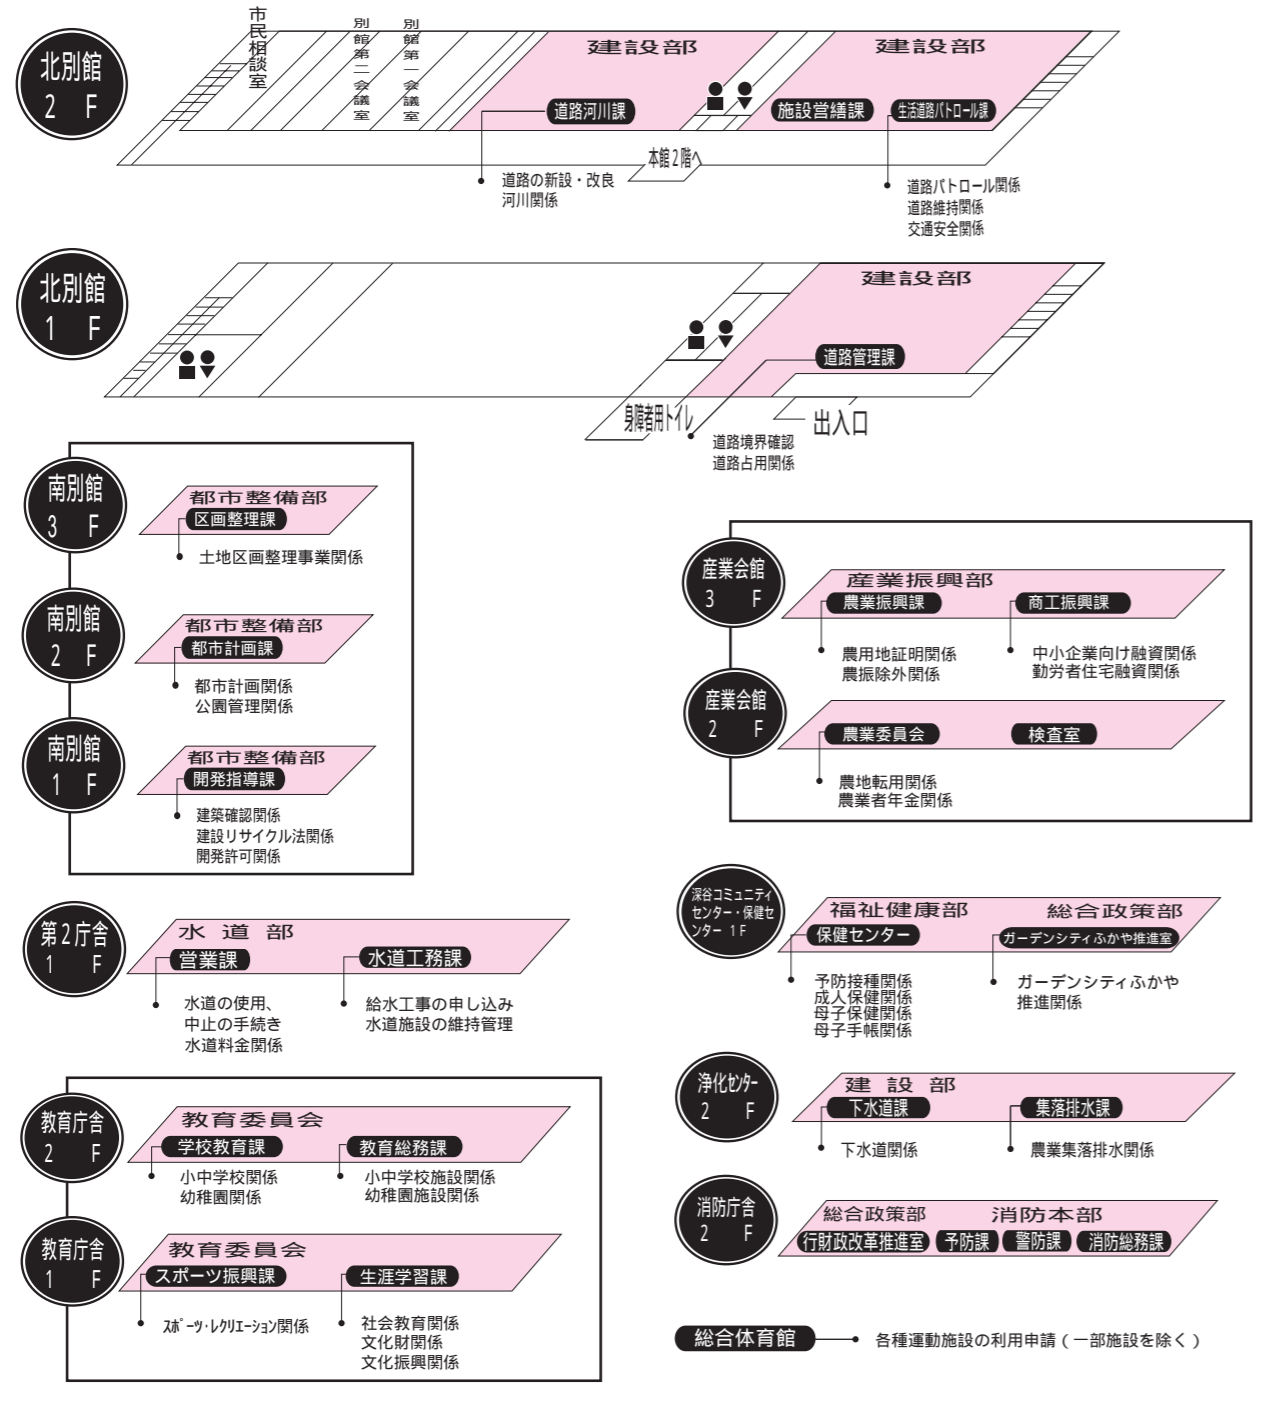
北別館
2 F

市民相談室

別館第二会議室

別館第一会議室

建設部

道路河川課

建設部

施設営繕課

生活道路パトロール課

本館2階へ

道路の新設・改良
河川関係

道路パトロール関係
道路維持関係
交通安全関係

北別館
1 F

建設部

道路管理課

身障者用トイレ

出入口

道路境界確認
道路占用関係

南別館
3 F

都市整備部
区画整理課

土地区画整理事業関係

南別館
2 F

都市整備部
都市計画課

都市計画関係
公園管理関係

南別館
1 F

都市整備部
開発指導課

建築確認関係
建設リサイクル法関係
開発許可関係

産業会館
3 F

産業振興部
農業振興課
商工振興課

農用地証明関係
農振除外関係

中小企業向け融資関係
勤労者住宅融資関係

産業会館
2 F

農業委員会
検査室

農地転用関係
農業者年金関係

第2庁舎
1 F

水道部
営業課
水道工務課

水道の使用、
中止の手続き
水道料金関係

給水工事の申し込み
水道施設の維持管理

深谷コミュニティセンター・保健センター 1F

福祉健康部
保健センター

総合政策部
ガーデンシティふかや推進室

予防接種関係
成人保健関係
母子保健関係
母子手帳関係

ガーデンシティふかや
推進関係

浄化センター
2 F

建設部
下水道課
集落排水課

下水道関係

農業集落排水関係

教育庁舎
2 F

教育委員会
学校教育課
教育総務課

小中学校関係
幼稚園関係

小中学校施設関係
幼稚園施設関係

教育庁舎
1 F

教育委員会
スポーツ振興課
生涯学習課

スポーツ・レクリエーション関係

社会教育関係
文化財関係
文化振興関係

消防庁舎
2 F

総合政策部
消防本部
行財政改革推進室
予防課
警防課
消防総務課

総合体育館

各種運動施設の利用申請（一部施設を除く）